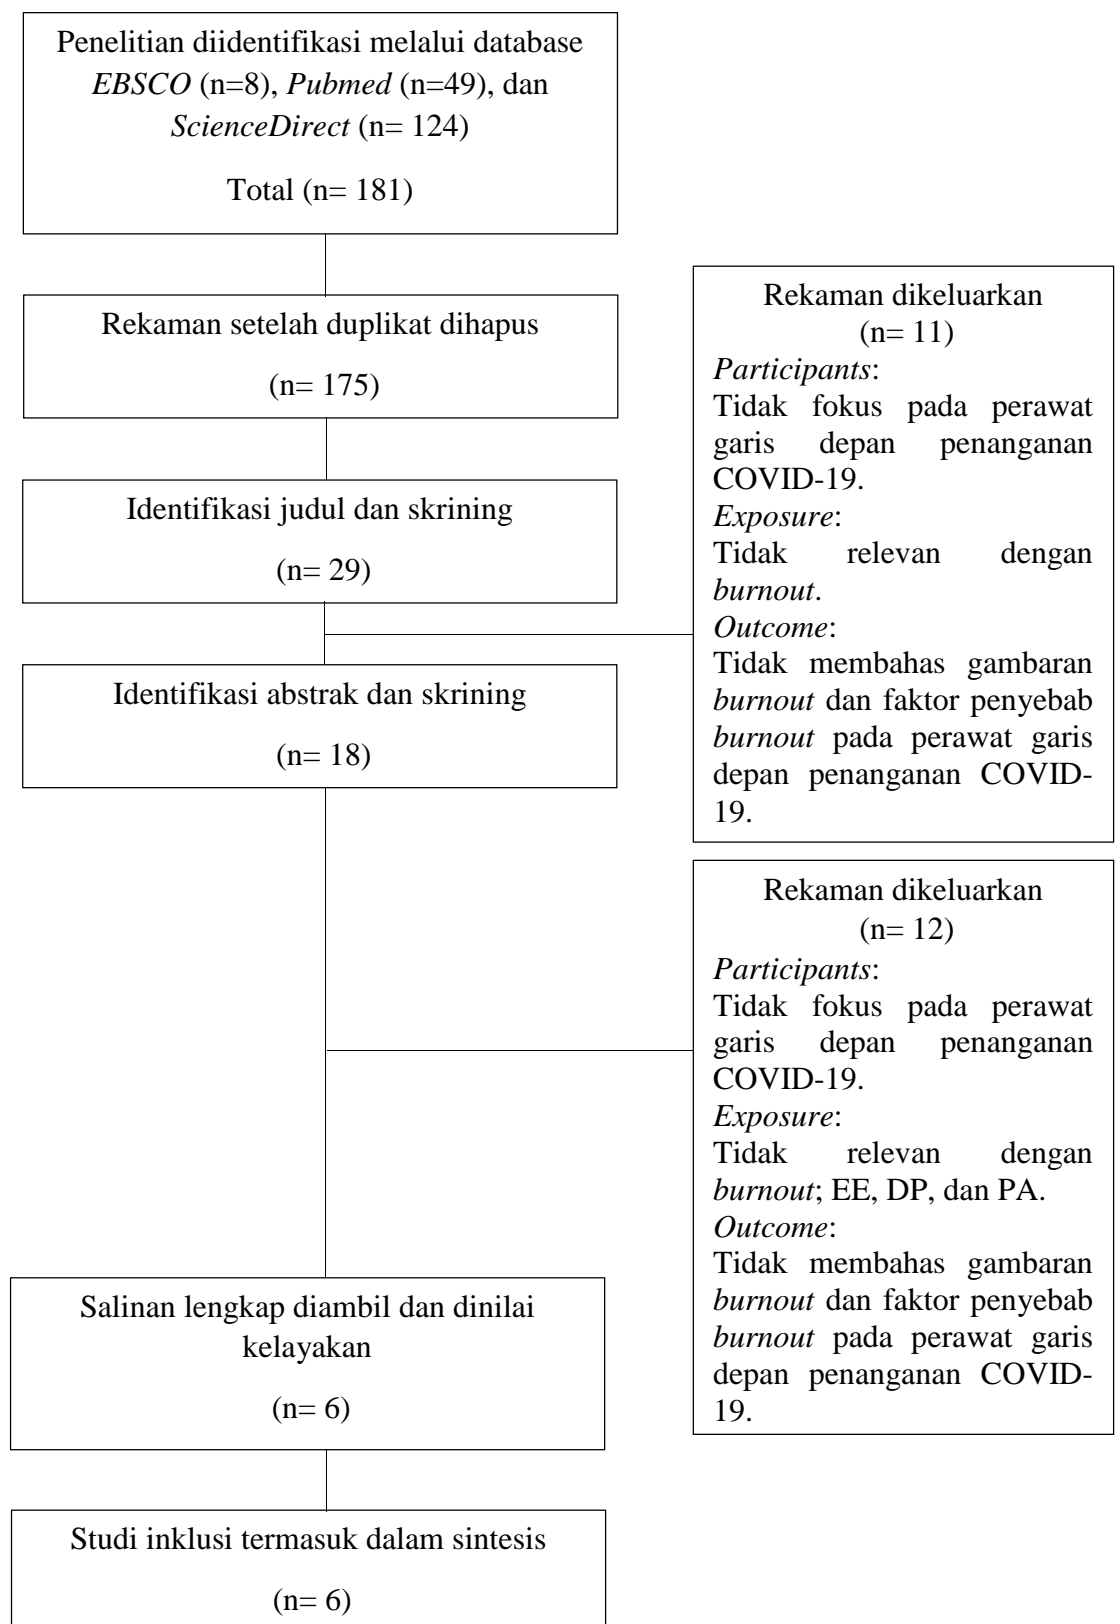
Penelitian diidentifikasi melalui database EBSCO (n=8), Pubmed (n=49), dan ScienceDirect (n= 124)

Total (n= 181)

Rekaman setelah duplikat dihapus

(n= 175)

Rekaman dikeluarkan
(n= 11)
Participants:
Tidak fokus pada perawat garis depan penanganan COVID-19.
Exposure:
Tidak relevan dengan burnout.
Outcome:
Tidak membahas gambaran burnout dan faktor penyebab burnout pada perawat garis depan penanganan COVID-19.

Identifikasi judul dan skrining

(n= 29)

Identifikasi abstrak dan skrining

(n= 18)

Rekaman dikeluarkan
(n= 12)
Participants:
Tidak fokus pada perawat garis depan penanganan COVID-19.
Exposure:
Tidak relevan dengan burnout; EE, DP, dan PA.
Outcome:
Tidak membahas gambaran burnout dan faktor penyebab burnout pada perawat garis depan penanganan COVID-19.

Salinan lengkap diambil dan dinilai kelayakan

(n= 6)

Studi inklusi termasuk dalam sintesis

(n= 6)